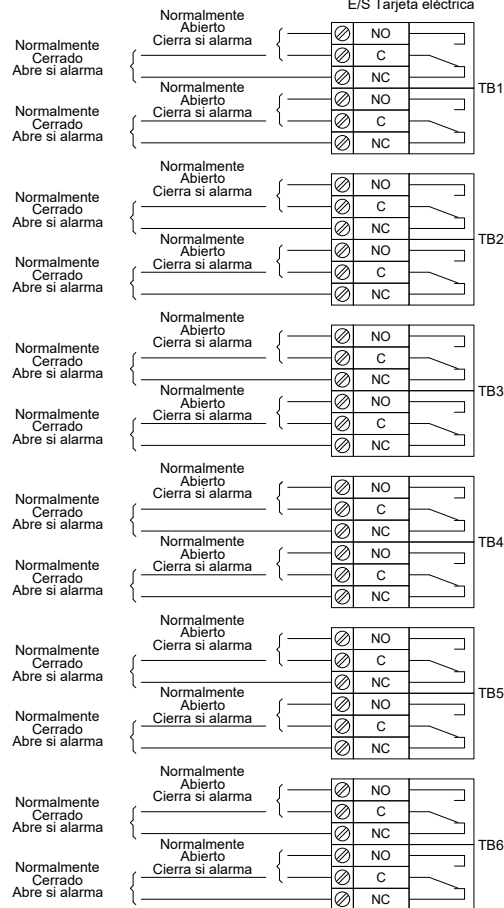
E/S Tarjeta eléctrica

Normalmente Abierto Cierra si alarma
Normalmente Cerrado Abre si alarma
NO
C
NC
Normalmente Abierto Cierra si alarma
Normalmente Cerrado Abre si alarma
NO
C
NC
TB1

Normalmente Abierto Cierra si alarma
Normalmente Cerrado Abre si alarma
NO
C
NC
Normalmente Abierto Cierra si alarma
Normalmente Cerrado Abre si alarma
NO
C
NC
TB2

Normalmente Abierto Cierra si alarma
Normalmente Cerrado Abre si alarma
NO
C
NC
Normalmente Abierto Cierra si alarma
Normalmente Cerrado Abre si alarma
NO
C
NC
TB3

Normalmente Abierto Cierra si alarma
Normalmente Cerrado Abre si alarma
NO
C
NC
Normalmente Abierto Cierra si alarma
Normalmente Cerrado Abre si alarma
NO
C
NC
TB4

Normalmente Abierto Cierra si alarma
Normalmente Cerrado Abre si alarma
NO
C
NC
Normalmente Abierto Cierra si alarma
Normalmente Cerrado Abre si alarma
NO
C
NC
TB5

Normalmente Abierto Cierra si alarma
Normalmente Cerrado Abre si alarma
NO
C
NC
Normalmente Abierto Cierra si alarma
Normalmente Cerrado Abre si alarma
NO
C
NC
TB6